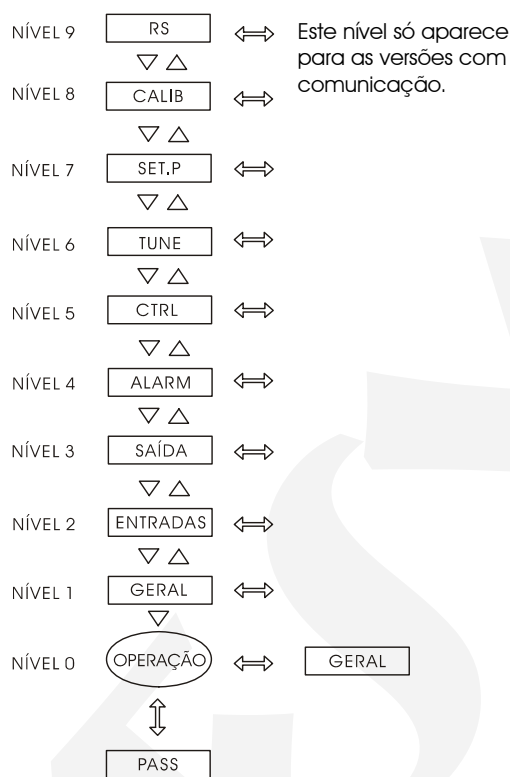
NÍVEL 9 RS ⟺ Este nível só aparece para as versões com comunicação.

▽ △

NÍVEL 8 CALIB ⟺

▽ △

NÍVEL 7 SET.P ⟺

▽ △

NÍVEL 6 TUNE ⟺

▽ △

NÍVEL 5 CTRL ⟺

▽ △

NÍVEL 4 ALARM ⟺

▽ △

NÍVEL 3 SAÍDA ⟺

▽ △

NÍVEL 2 ENTRADAS ⟺

▽ △

NÍVEL 1 GERAL ⟺

▽

NÍVEL 0 OPERAÇÃO ⟺ GERAL

⇕

PASS